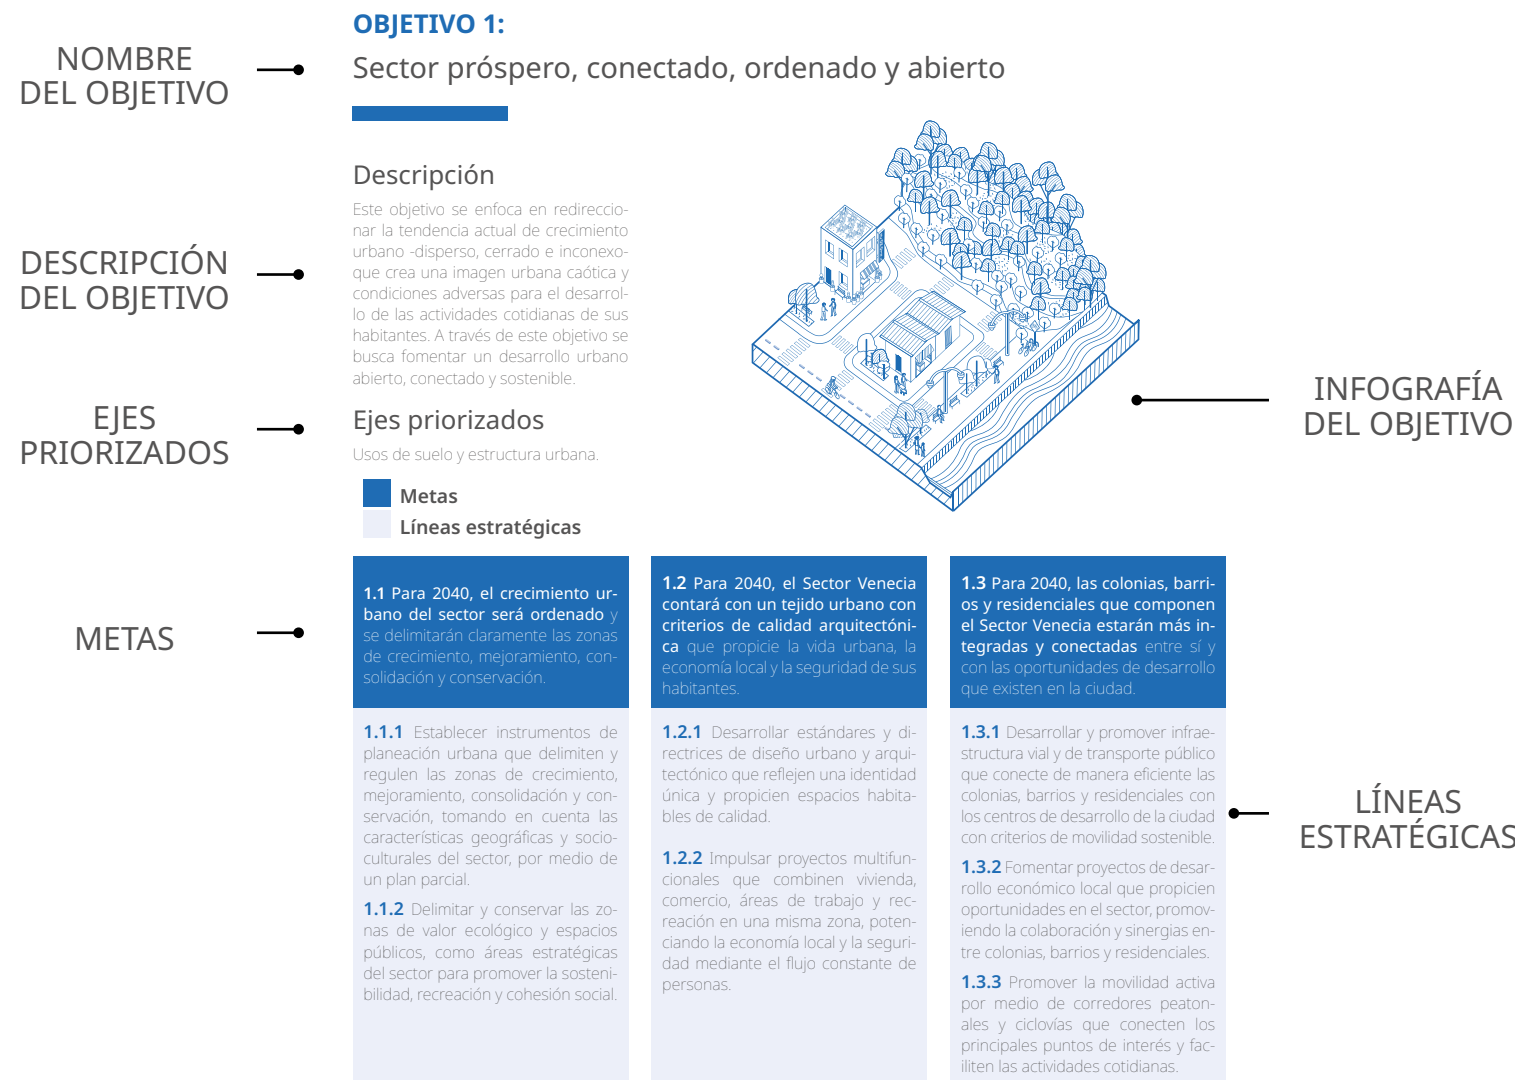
NOMBRE DEL OBJETIVO

OBJETIVO 1:
Sector próspero, conectado, ordenado y abierto

DESCRIPCIÓN DEL OBJETIVO

Descripción

Este objetivo se enfoca en redireccionar la tendencia actual de crecimiento urbano -disperso, cerrado e inconexo- que crea una imagen urbana caótica y condiciones adversas para el desarrollo de las actividades cotidianas de sus habitantes. A través de este objetivo se busca fomentar un desarrollo urbano abierto, conectado y sostenible.

INFOGRAFÍA DEL OBJETIVO

EJES PRIORIZADOS

Ejes priorizados

Usos de suelo y estructura urbana.

Metas
Líneas estratégicas

METAS

1.1 Para 2040, el crecimiento urbano del sector será ordenado y se delimitarán claramente las zonas de crecimiento, mejoramiento, consolidación y conservación.

1.2 Para 2040, el Sector Venecia contará con un tejido urbano con criterios de calidad arquitectónica que propicie la vida urbana, la economía local y la seguridad de sus habitantes.

1.3 Para 2040, las colonias, barrios y residenciales que componen el Sector Venecia estarán más integradas y conectadas entre sí y con las oportunidades de desarrollo que existen en la ciudad.

1.1.1 Establecer instrumentos de planeación urbana que delimiten y regulen las zonas de crecimiento, mejoramiento, consolidación y conservación, tomando en cuenta las características geográficas y socioculturales del sector, por medio de un plan parcial.

1.1.2 Delimitar y conservar las zonas de valor ecológico y espacios públicos, como áreas estratégicas del sector para promover la sostenibilidad, recreación y cohesión social.

1.2.1 Desarrollar estándares y directrices de diseño urbano y arquitectónico que reflejen una identidad única y propicien espacios habitables de calidad.

1.2.2 Impulsar proyectos multifuncionales que combinen vivienda, comercio, áreas de trabajo y recreación en una misma zona, potenciando la economía local y la seguridad mediante el flujo constante de personas.

1.3.1 Desarrollar y promover infraestructura vial y de transporte público que conecte de manera eficiente las colonias, barrios y residenciales con los centros de desarrollo de la ciudad con criterios de movilidad sostenible.

1.3.2 Fomentar proyectos de desarrollo económico local que propicien oportunidades en el sector, promoviendo la colaboración y sinergias entre colonias, barrios y residenciales.

1.3.3 Promover la movilidad activa por medio de corredores peatonales y ciclovías que conecten los principales puntos de interés y faciliten las actividades cotidianas.

LÍNEAS ESTRATÉGICAS